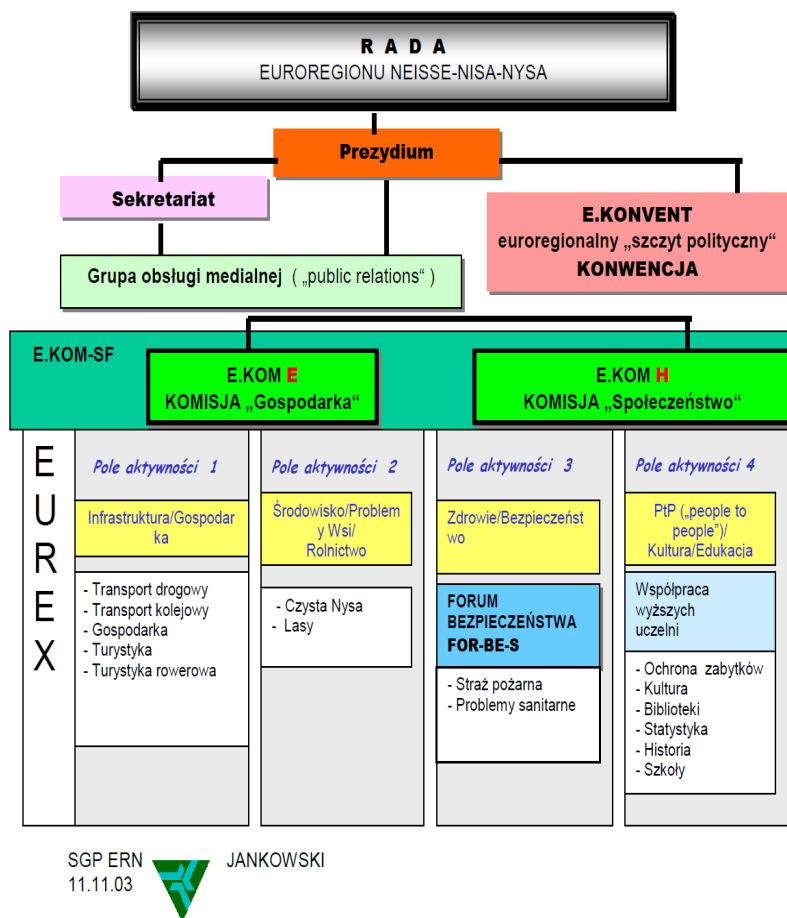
R A D A
EUROREGIONU NEISSE-NISA-NYSA

Prezydium

Sekretariat

E.KONVENT
euroregionalny „szczyt polityczny"
KONWENCJA

Grupa obsługi medialnej („public relations")

E.KOM-SF

E.KOM E
KOMISJA „Gospodarka"

E.KOM H
KOMISJA „Społeczeństwo"

E
U
R
E
X

Pole aktywności 1

Infrastruktura/Gospodarka

- Transport drogowy
- Transport kolejowy
- Gospodarka
- Turystyka
- Turystyka rowerowa

Pole aktywności 2

Środowisko/Problemy Wsi/ Rolnictwo

- Czysta Nysa
- Lasy

Pole aktywności 3

Zdrowie/Bezpieczeństwo

FORUM BEZPIECZEŃSTWA FOR-BE-S

- Straż pożarna
- Problemy sanitarne

Pole aktywności 4

PtP („people to people")/ Kultura/Edukacja

Współpraca wyższych uczelni

- Ochrona zabytków
- Kultura
- Biblioteki
- Statystyka
- Historia
- Szkoły

SGP ERN
11.11.03

JANKOWSKI